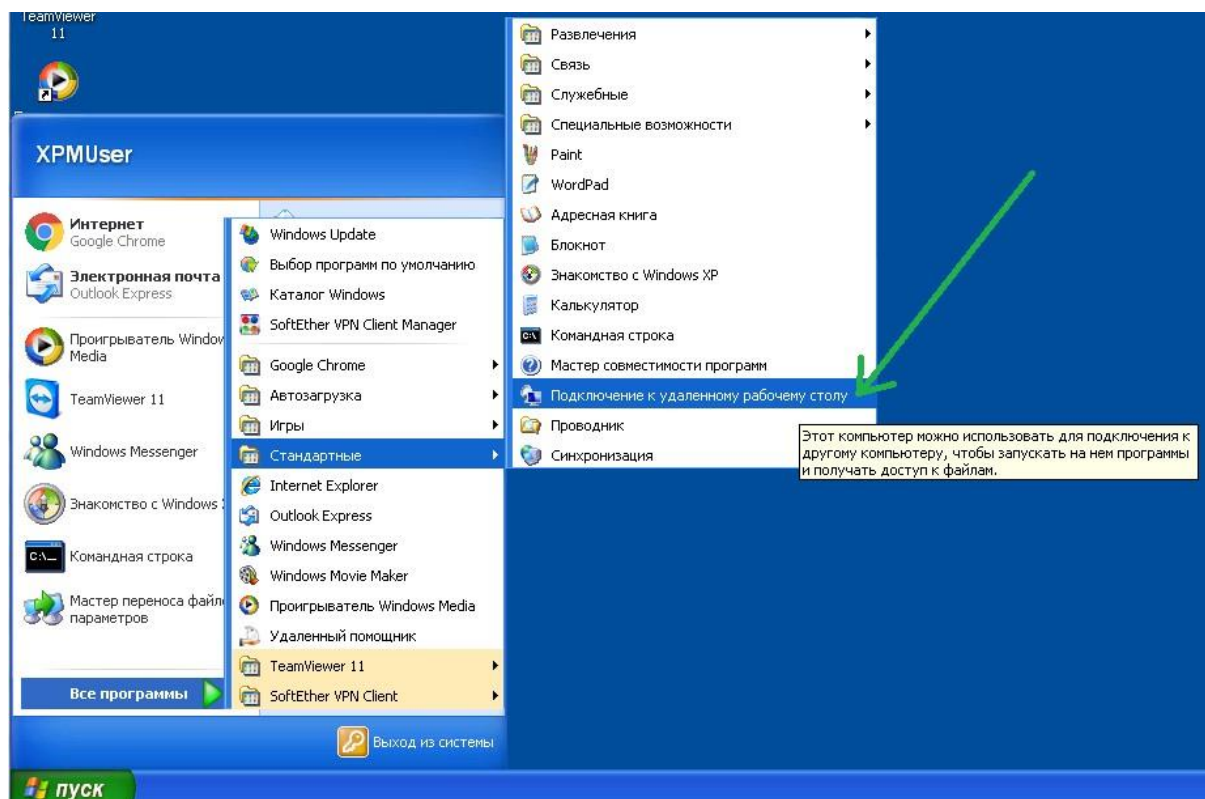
TeamViewer 11

XPMUser

Интернет
Google Chrome

Электронная почта
Outlook Express

Проигрыватель Window Media

TeamViewer 11

Windows Messenger

Знакомство с Windows

Командная строка

Мастер переноса файл параметров

Все программы

Windows Update
Выбор программ по умолчанию
Каталог Windows
SoftEther VPN Client Manager
Google Chrome
Автозагрузка
Игры
Стандартные
Internet Explorer
Outlook Express
Windows Messenger
Windows Movie Maker
Проигрыватель Windows Media
Удаленный помощник
TeamViewer 11
SoftEther VPN Client

Развлечения
Связь
Служебные
Специальные возможности
Paint
WordPad
Адресная книга
Блокнот
Знакомство с Windows XP
Калькулятор
Командная строка
Мастер совместимости программ
Подключение к удаленному рабочему столу
Проводник
Синхронизация

Этот компьютер можно использовать для подключения к другому компьютеру, чтобы запускать на нем программы и получать доступ к файлам.

Выход из системы

пуск